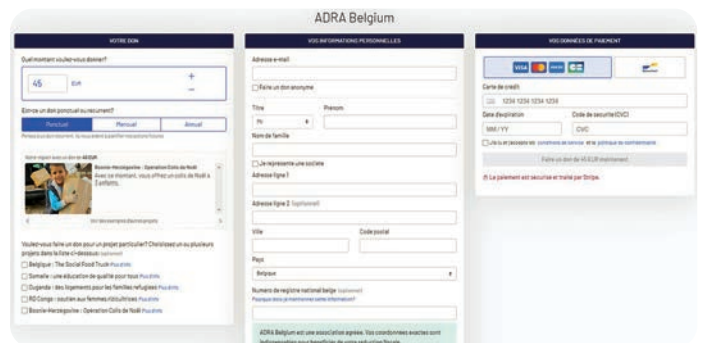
ADRA Belgium

VOTRE DON

Quel montant voulez-vous donner?

45 EUR

+

−

Est-ce un don ponctuel ou récurrent?

Ponctuel | Mensuel | Annuel

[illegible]

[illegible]

Bosnie-Herzégovine : Opération Colis de Noël

Avec ce montant, vous offrez un colis de Noël à 3 enfants.

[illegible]

Voulez-vous faire un don pour un projet particulier? Choisissez un ou plusieurs projets dans la liste ci-dessous: (optionnel)

Belgique : The Social Food Truck Plus d'info

Somalie : une éducation de qualité pour tous Plus d'info

Ouganda : des logements pour les familles réfugiées Plus d'info

RD Congo : soutien aux femmes vulnérables Plus d'info

Bosnie-Herzégovine : Opération Colis de Noël Plus d'info

VOS INFORMATIONS PERSONNELLES

Adresse e-mail

Faire un don anonyme

Titre

Prénom

Nom de famille

Je représente une société

Adresse ligne 1

Adresse ligne 2 (optionnel)

Ville

Code postal

Pays

Belgique

Numéro de registre national belge (optionnel)

Pourquoi dois-je mentionner cette information?

ADRA Belgium est une association agréée. Vos coordonnées exactes sont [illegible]

VOS DONNÉES DE PAIEMENT

VISA

Carte de crédit

1234 1234 1234 1234

Date d'expiration

Code de sécurité (CVC)

MM / YY

CVC

J'ai lu et j'accepte les conditions de service et la politique de confidentialité

Faire un don de 45 EUR maintenant

Le paiement est sécurisé et traité par Stripe.